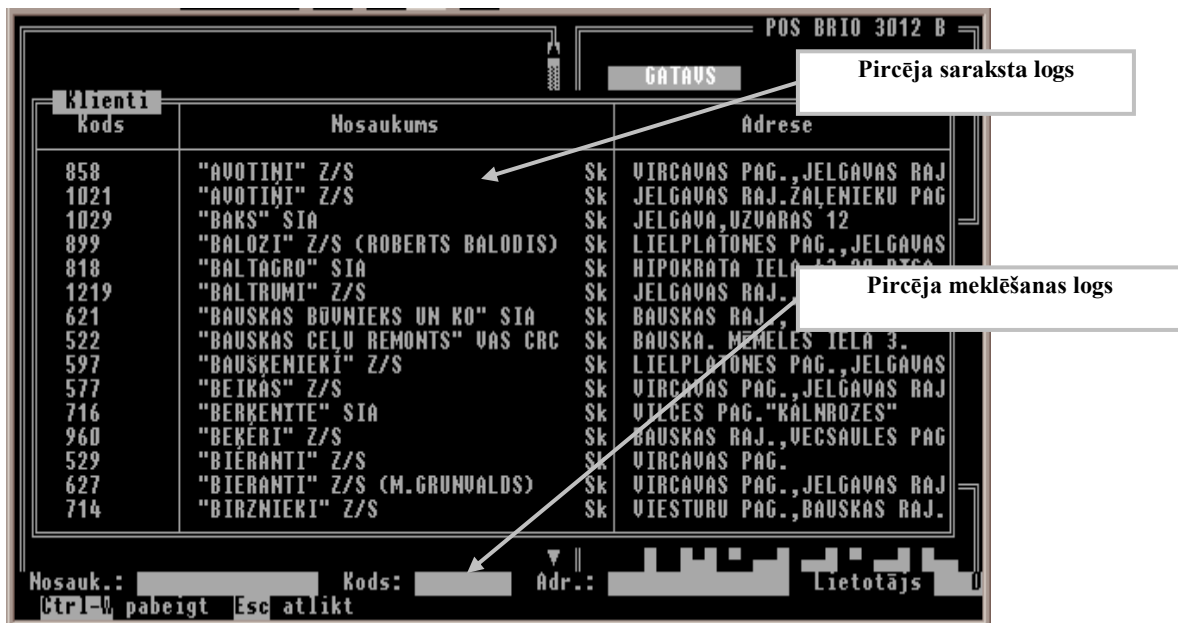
POS BRIO 3012 B

GATAVS

Pircēja saraksta logs

Klienti

| Kods | Nosaukums | | Adrese |
|---|---|---|---|
| 858 | "AVOTIŅI" Z/S | Sk | VIRCAVAS PAG.,JELGAVAS RAJ |
| 1021 | "AVOTIŅI" Z/S | Sk | JELGAVAS RAJ.ZAĻENIEKU PAG |
| 1029 | "BAKS" SIA | Sk | JELGAVA,UZVARAS 12 |
| 899 | "BALOZI" Z/S (ROBERTS BALODIS) | Sk | LIELPLATONES PAG.,JELGAVAS |
| 818 | "BALTAGRO" SIA | Sk | HIPOKRATA IELA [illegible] |
| 1219 | "BALTRUMI" Z/S | Sk | JELGAVAS RAJ. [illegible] |
| 621 | "BAUSKAS BŪVNIEKS UN KO" SIA | Sk | BAUSKAS RAJ., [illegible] |
| 522 | "BAUSKAS CEĻU REMONTS" VAS CRC | Sk | BAUSKA. MĒMELES IELA 3. |
| 597 | "BAUSKENIEKI" Z/S | Sk | LIELPLATONES PAG.,JELGAVAS |
| 577 | "BEIKAS" Z/S | Sk | VIRCAVAS PAG.,JELGAVAS RAJ |
| 716 | "BERKENITE" SIA | Sk | VILCES PAG."KALNROZES" |
| 960 | "BEĶERI" Z/S | Sk | BAUSKAS RAJ.,VECSAULES PAG |
| 529 | "BIERANTI" Z/S | Sk | VIRCAVAS PAG. |
| 627 | "BIERANTI" Z/S (M.GRUNVALDS) | Sk | VIRCAVAS PAG.,JELGAVAS RAJ |
| 714 | "BIRZNIEKI" Z/S | Sk | VIESTURU PAG.,BAUSKAS RAJ. |

Pircēja meklēšanas logs

Nosauk.: Kods: Adr.: Lietotājs 0

Ctrl-W pabeigt Esc atlikt